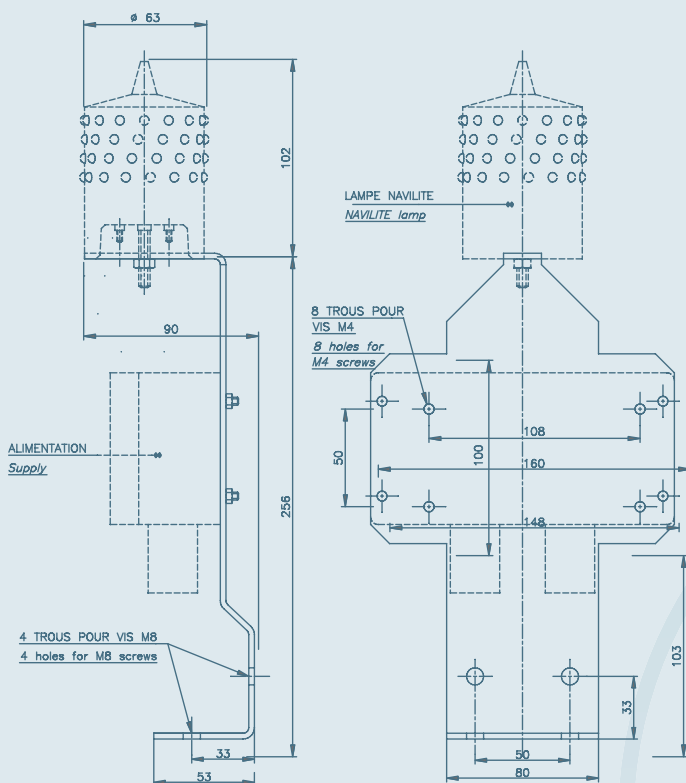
ø 63

102

90

ALIMENTATION
Supply

256

4 TROUS POUR VIS M8
4 holes for M8 screws

33

53

LAMPE NAVILITE
NAVILITE lamp

8 TROUS POUR VIS M4
8 holes for M4 screws

108

50

100

160

148

33

50

80

103